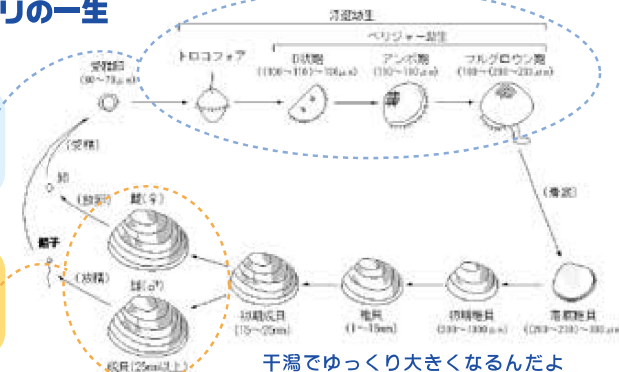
リの一生

浮遊幼生

ベリジャー幼生

受精卵 (60~70μm)

トロコフォア

D状期 (100~110)~120μm

アンボ期 (130~180μm)

フルグロウン期 (180~200~230μm)

(受精)

卵

(放卵)

雌(♀)

精子

(放精)

雄(♂)

成貝(25mm以上)

初期成貝 (15~25mm)

稚貝 (1~15mm)

初期稚貝 (230~1000μm)

(着底)

着底稚貝 (200~230~300μm)

干潟でゆっくり大きくなるんだよ